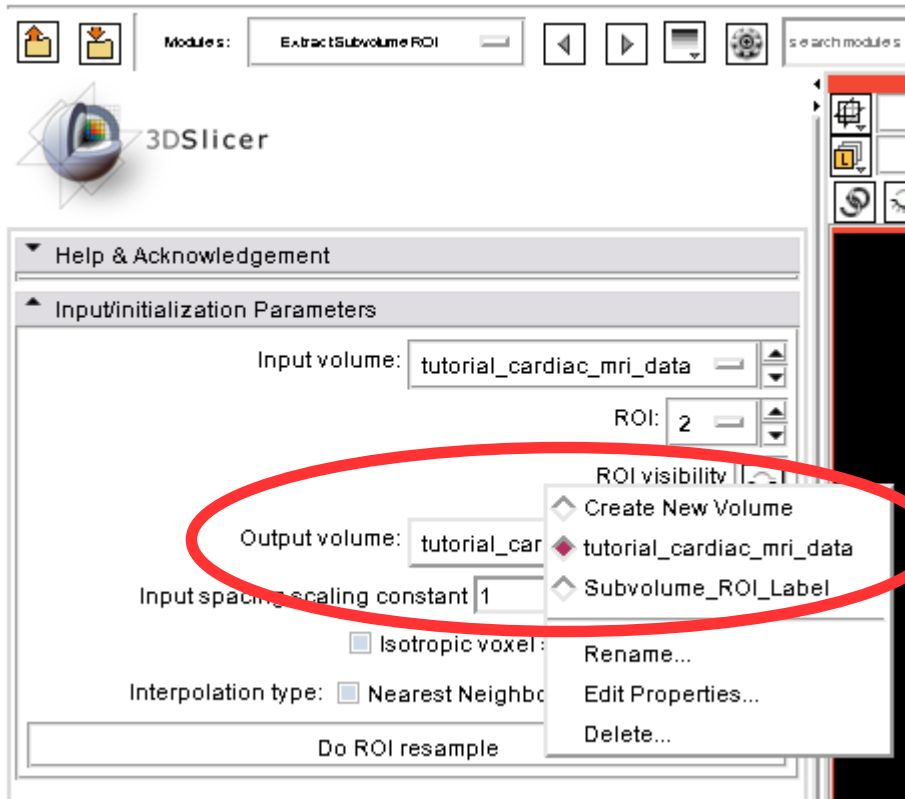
Modules: ExtractSubvolumeROI

search modules

3DSlicer

Help & Acknowledgement

Input/initialization Parameters

Input volume: tutorial_cardiac_mri_data

ROI: 2

ROI visibility

Output volume: tutorial_car

Input spacing scaling constant 1

Isotropic voxel :

Interpolation type: Nearest Neighbo

Do ROI resample

Create New Volume
tutorial_cardiac_mri_data
Subvolume_ROI_Label
Rename...
Edit Properties...
Delete...